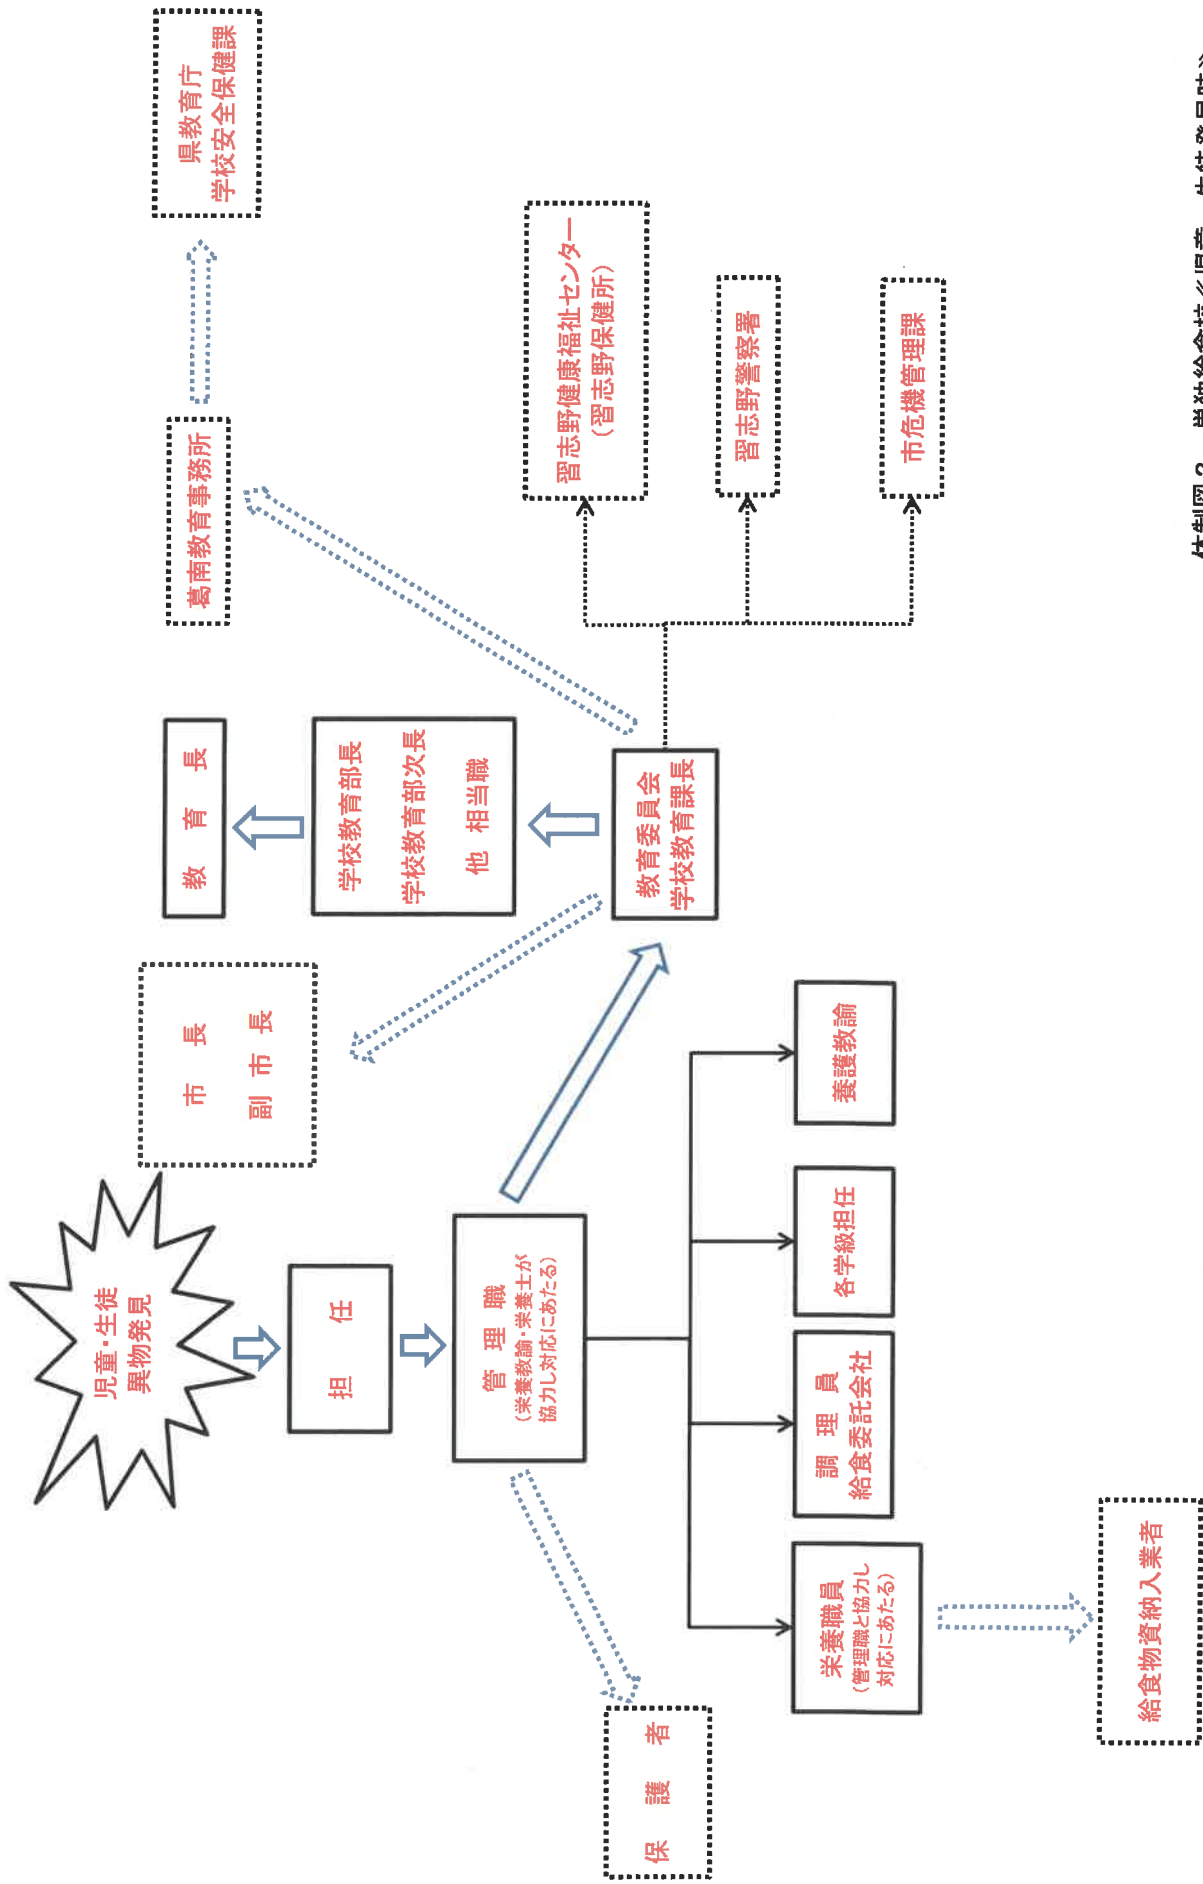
県教育庁
学校安全保健課

葛南教育事務所

習志野健康福祉センター
（習志野保健所）

習志野警察署

市危機管理課

教育長

学校教育部長
学校教育部次長
他 相当職

教育委員会
学校教育課長

市長
副市長

児童・生徒
異物発見

担任

管理職
（栄養教諭・栄養士が協力し対応にあたる）

養護教諭

各学級担任

調理員
給食委託会社

栄養職員
（管理職と協力し対応にあたる）

給食物資納入業者

保護者

体制図２　単独給食校（児童・生徒発見時）